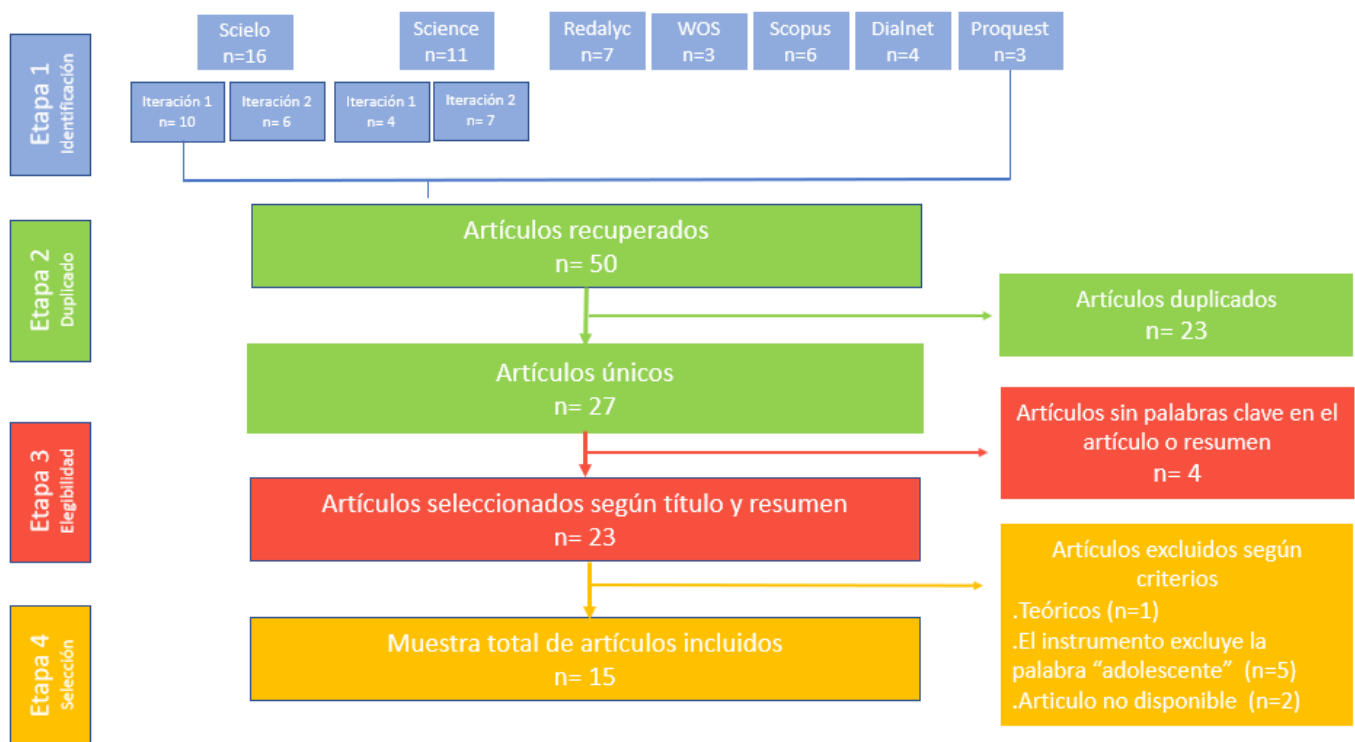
Etapa 1
Identificación

Scielo
n=16

Science
n=11

Redalyc
n=7

WOS
n=3

Scopus
n=6

Dialnet
n=4

Proquest
n=3

Iteración 1
n= 10

Iteración 2
n= 6

Iteración 1
n= 4

Iteración 2
n= 7

Etapa 2
Duplicado

Artículos recuperados
n= 50

Artículos duplicados
n= 23

Artículos únicos
n= 27

Etapa 3
Elegibilidad

Artículos sin palabras clave en el artículo o resumen
n= 4

Artículos seleccionados según título y resumen
n= 23

Etapa 4
Selección

Artículos excluidos según criterios
.Teóricos (n=1)
.El instrumento excluye la palabra "adolescente" (n=5)
.Articulo no disponible (n=2)

Muestra total de artículos incluidos
n= 15